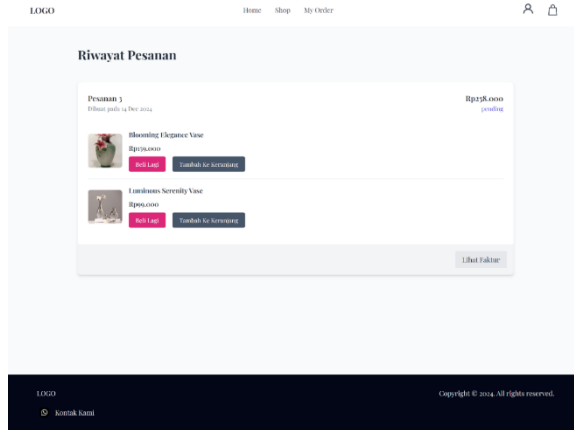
LOGO

Home Shop My Order

Riwayat Pesanan

Pesanan 3
Dibuat pada 14 Dec 2024

Rp238.000
pending

Blooming Elegance Vase
Rp139.000
Beli Lagi Tambah Ke Keranjang

Luminous Serenity Vase
Rp99.000
Beli Lagi Tambah Ke Keranjang

Lihat Faktur

LOGO
Kontak Kami

Copyright © 2024. All rights reserved.